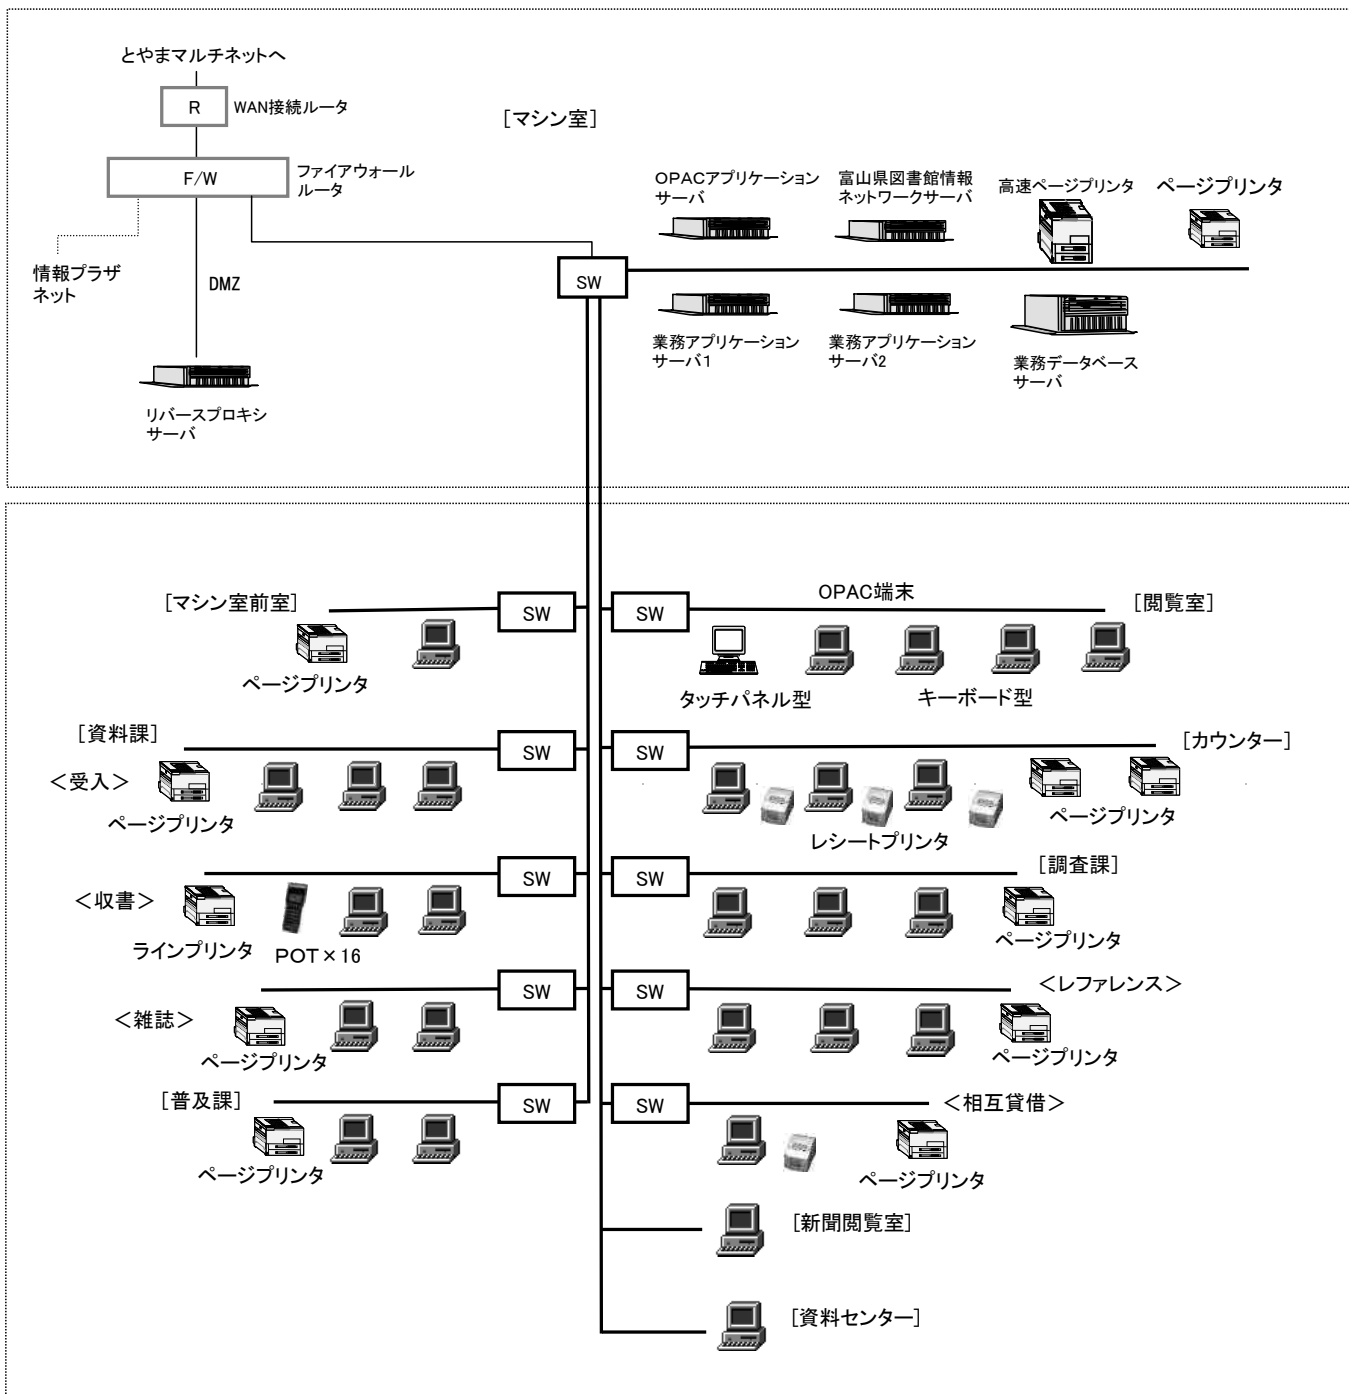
とやまマルチネットへ

R WAN接続ルータ

F/W ファイアウォールルータ

情報プラザネット

DMZ

リバースプロキシサーバ

［マシン室］

OPACアプリケーションサーバ

富山県図書館情報ネットワークサーバ

高速ページプリンタ

ページプリンタ

SW

業務アプリケーションサーバ1

業務アプリケーションサーバ2

業務データベースサーバ

［マシン室前室］ SW

ページプリンタ

SW OPAC端末 ［閲覧室］

タッチパネル型 キーボード型

［資料課］ SW

＜受入＞

ページプリンタ

SW ［カウンター］

レシートプリンタ

ページプリンタ

SW

＜収書＞

ラインプリンタ POT×16

SW ［調査課］

ページプリンタ

SW

＜雑誌＞

ページプリンタ

SW ＜レファレンス＞

ページプリンタ

［普及課］ SW

ページプリンタ

SW ＜相互貸借＞

ページプリンタ

［新聞閲覧室］

［資料センター］